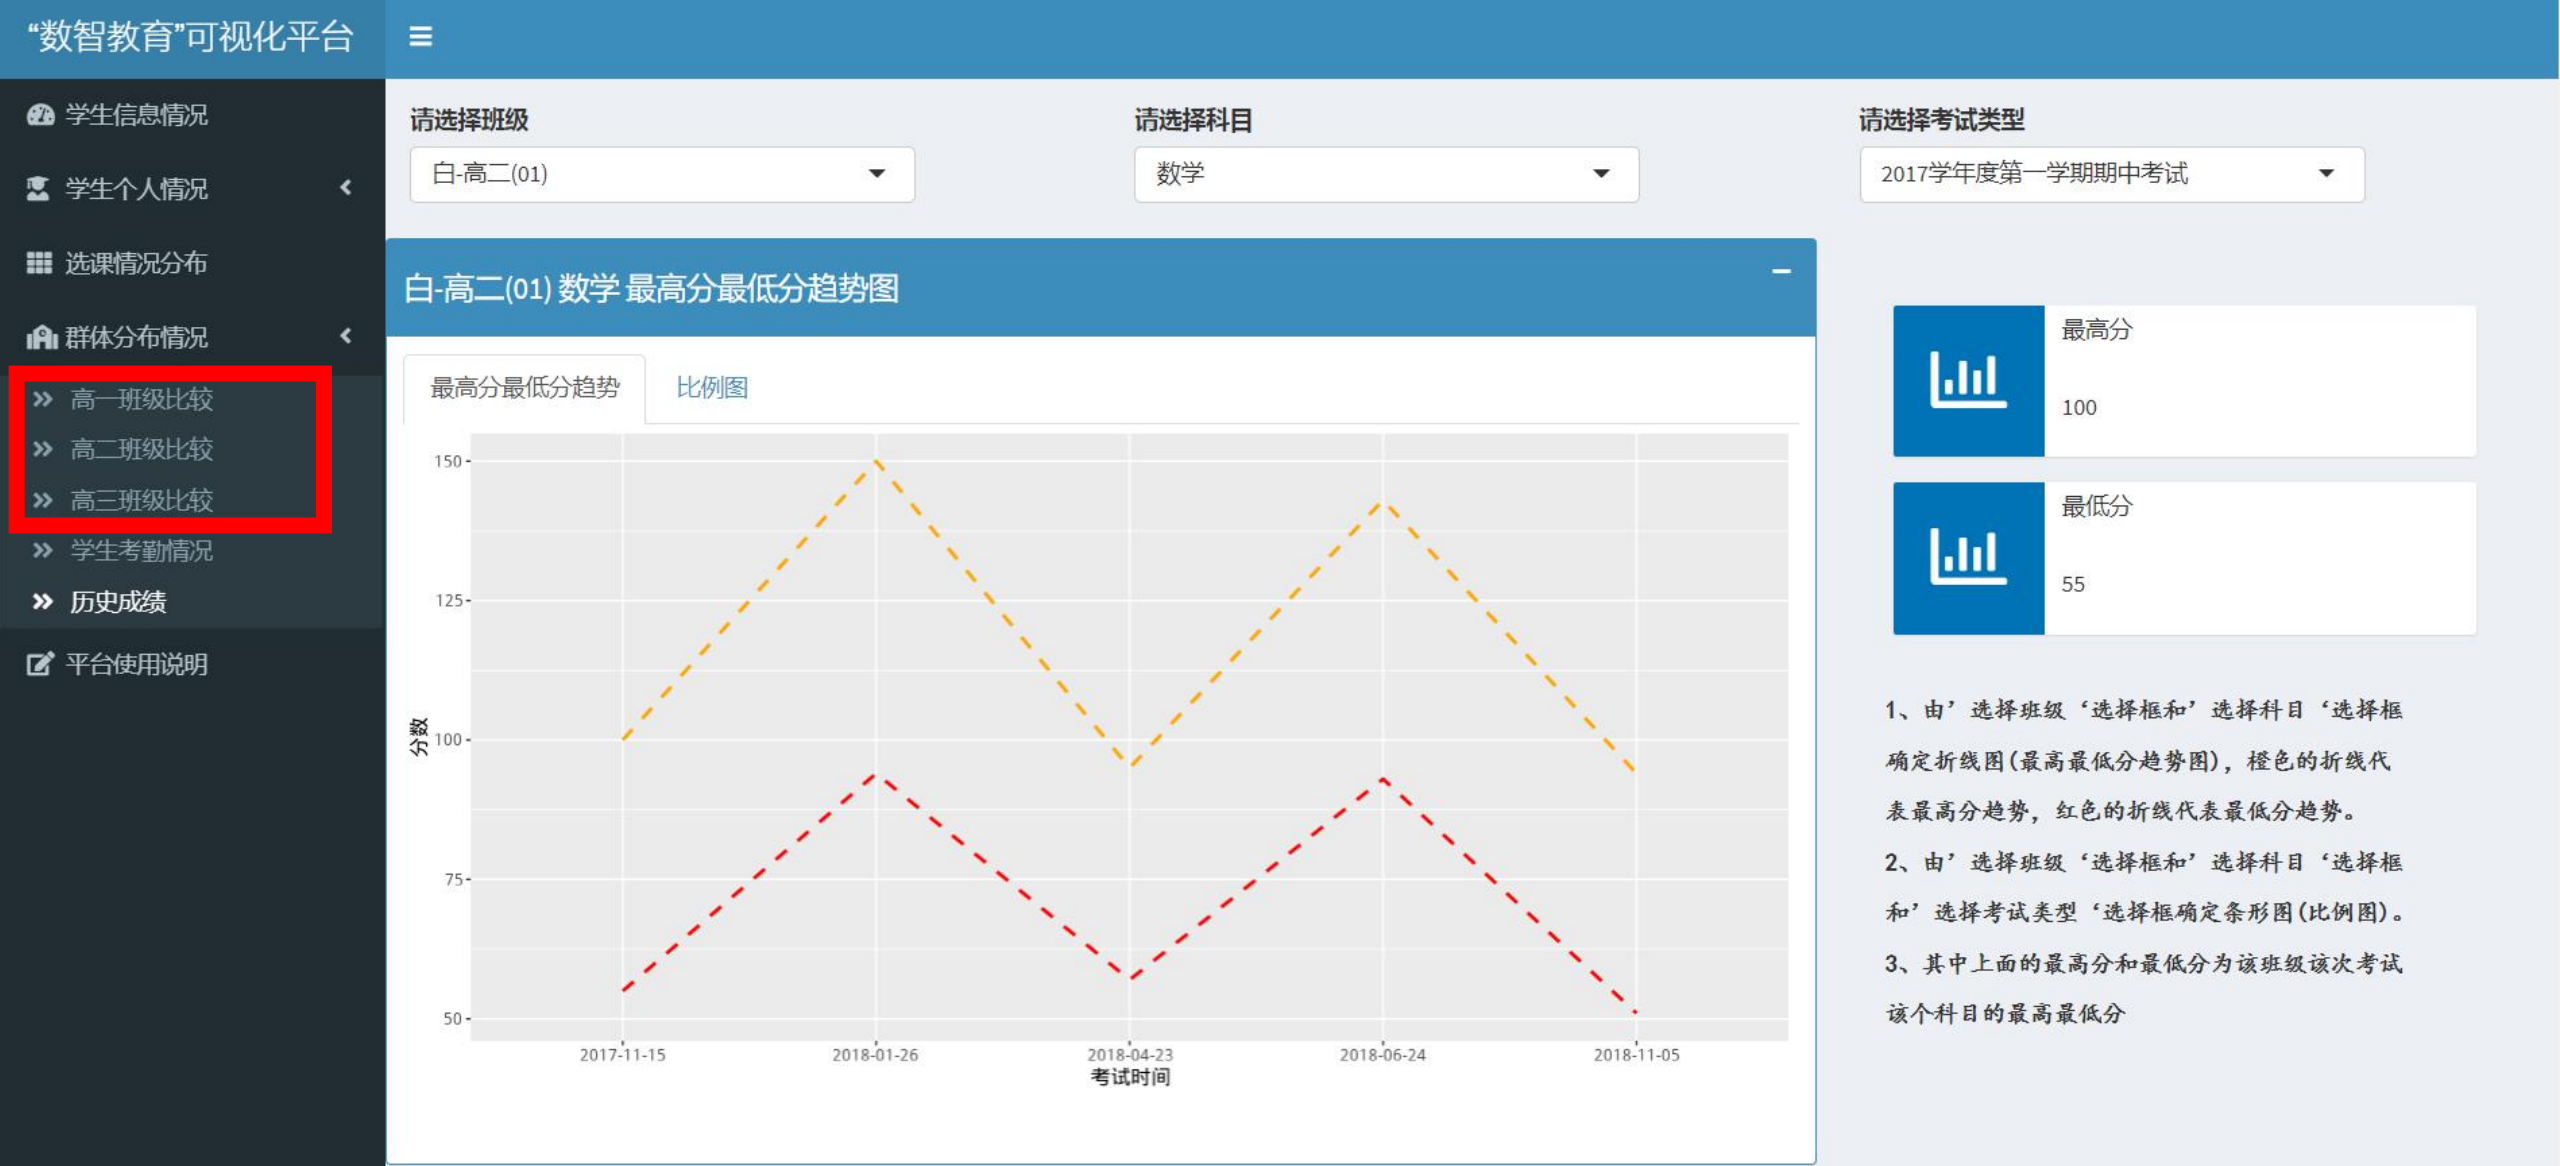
“数智教育”可视化平台

学生信息情况
学生个人情况
选课情况分布
群体分布情况
» 高一班级比较
» 高二班级比较
» 高三班级比较
» 学生考勤情况
» 历史成绩
平台使用说明

请选择班级
白-高二(01)

请选择科目
数学

请选择考试类型
2017学年度第一学期期中考试

白-高二(01) 数学 最高分最低分趋势图

最高分最低分趋势
比例图

150
125
100
75
50
分数
2017-11-15
2018-01-26
2018-04-23
2018-06-24
2018-11-05
考试时间

最高分
100

最低分
55

1、由’选择班级‘选择框和’选择科目‘选择框确定折线图(最高最低分趋势图)，橙色的折线代表最高分趋势，红色的折线代表最低分趋势。

2、由’选择班级‘选择框和’选择科目‘选择框和’选择考试类型‘选择框确定条形图(比例图)。

3、其中上面的最高分和最低分为该班级该次考试该个科目的最高最低分